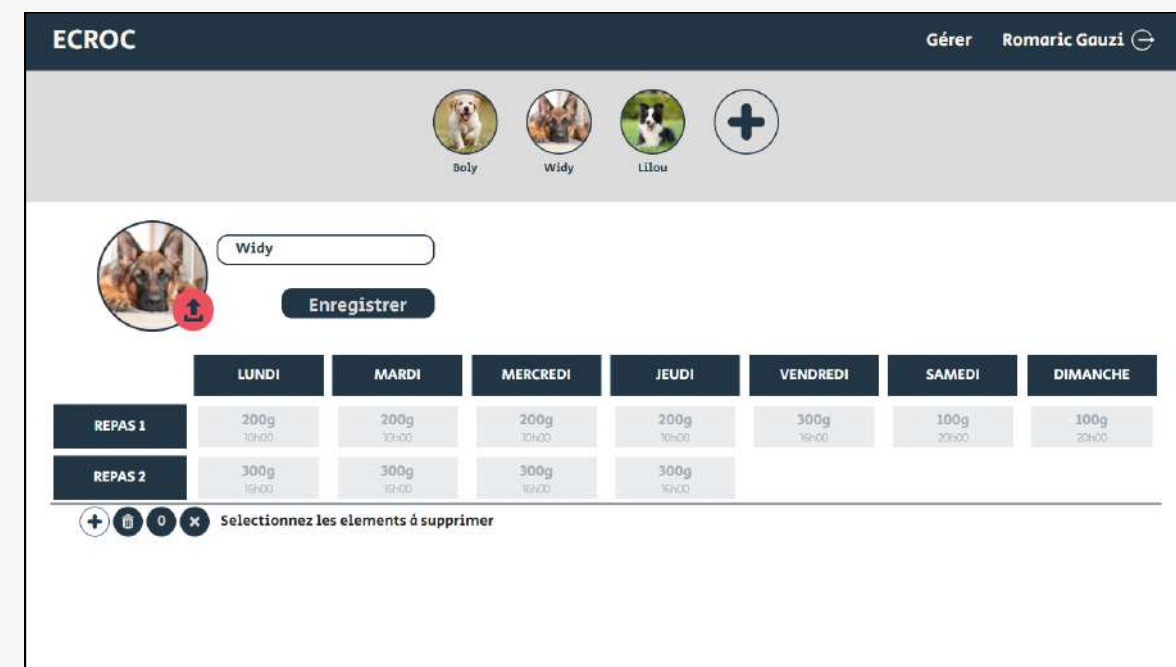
ECROC

Gérer Romaric Gauzi

Boly Widy Lilou

Widy

Enregistrer

| | LUNDI | MARDI | MERCREDI | JEUDI | VENDREDI | SAMEDI | DIMANCHE |
|---|---|---|---|---|---|---|---|
| REPAS 1 | 200g 10h00 | 200g 10h00 | 200g 10h00 | 200g 10h00 | 300g 16h00 | 100g 20h00 | 100g 20h00 |
| REPAS 2 | 300g 16h00 | 300g 16h00 | 300g 16h00 | 300g 16h00 | | | |

0 Selectionnez les elements à supprimer